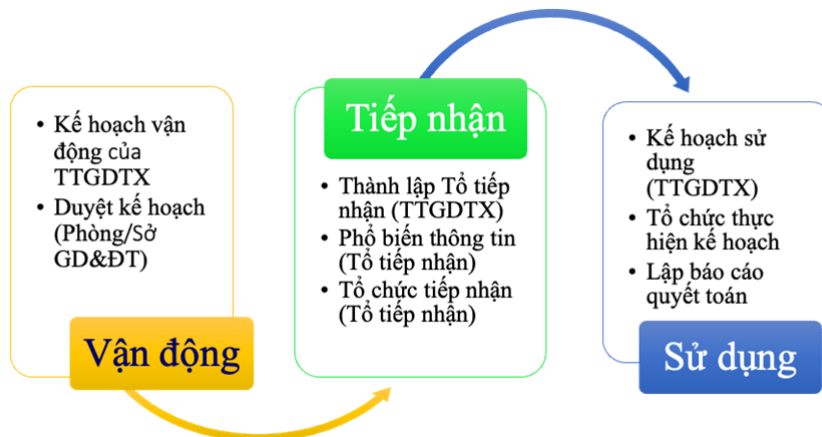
- Kế hoạch vận động của TTGDTX
- Duyệt kế hoạch (Phòng/Sở GD&ĐT)

Vận động

Tiếp nhận

- Thành lập Tổ tiếp nhận (TTGDTX)
- Phổ biến thông tin (Tổ tiếp nhận)
- Tổ chức tiếp nhận (Tổ tiếp nhận)

- Kế hoạch sử dụng (TTGDTX)
- Tổ chức thực hiện kế hoạch
- Lập báo cáo quyết toán

Sử dụng